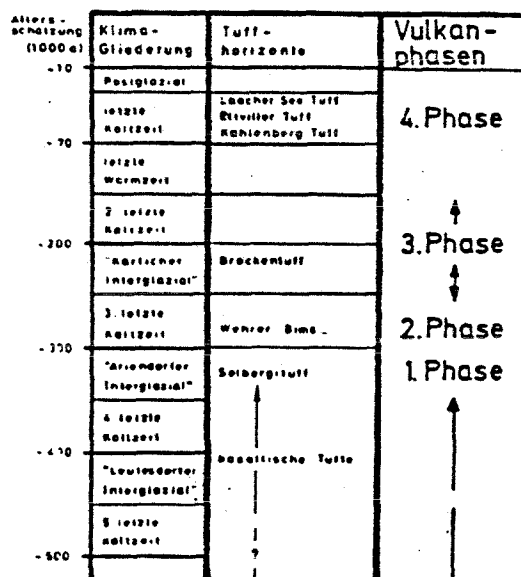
| Alters-schätzung (1000 a) | Klima-Gliederung | Tuff-horizonte | Vulkan-phasen |
|---|---|---|---|
| -10 | Postglazial | | |
| | letzte Kaltzeit | Laacher See Tuff, Eltviller Tuff, Kahlenberg Tuff | 4. Phase |
| -70 | letzte Warmzeit | | |
| | 2. letzte Kaltzeit | | |
| -200 | "Kärlicher Interglazial" | Brockentuff | 3. Phase |
| | 3. letzte Kaltzeit | Wehrer Bims | 2. Phase |
| -330 | "Ariendorfer Interglazial" | Selbergtuff | 1. Phase |
| | 4. letzte Kaltzeit | | |
| -410 | "Leutesdorfer Interglazial" | basaltische Tuffe | |
| | 5. letzte Kaltzeit | ? | |
| -500 | | | |